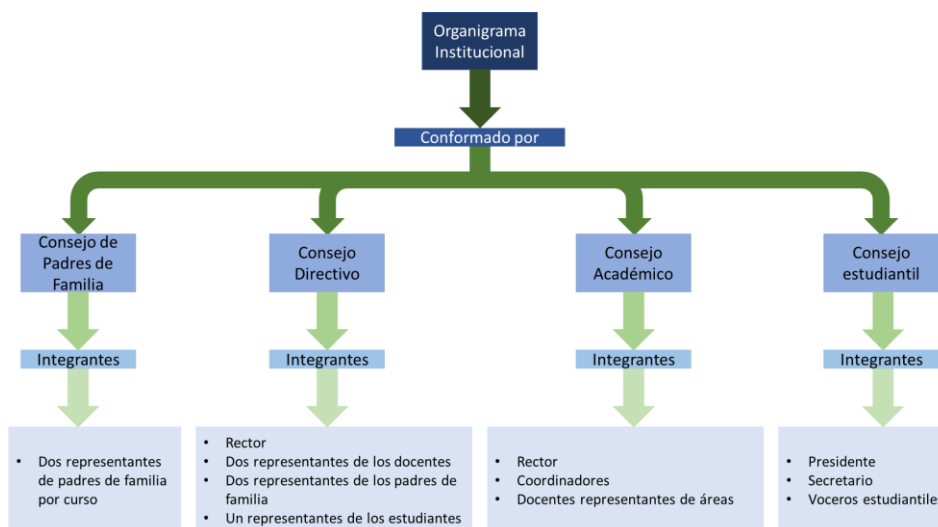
Organigrama Institucional

Conformado por

Consejo de Padres de Familia

Integrantes

- Dos representantes de padres de familia por curso

Consejo Directivo

Integrantes

- Rector
- Dos representantes de los docentes
- Dos representantes de los padres de familia
- Un representantes de los estudiantes

Consejo Académico

Integrantes

- Rector
- Coordinadores
- Docentes representantes de áreas

Consejo estudiantil

Integrantes

- Presidente
- Secretario
- Voceros estudiantile